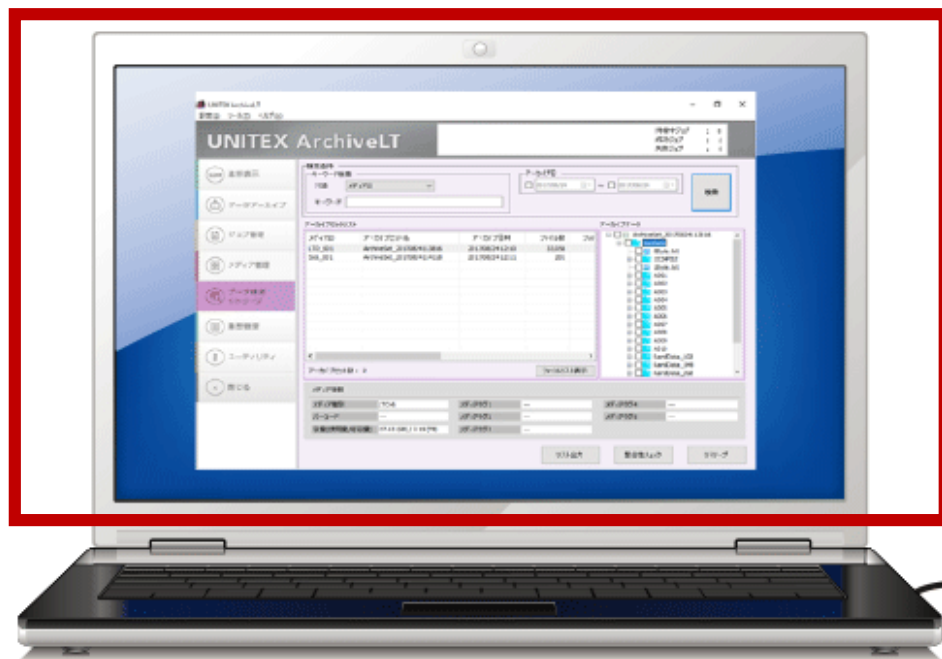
UNITEX ArchiveLT

UNITEX ArchiveLT

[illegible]

状態表示
データアーカイブ
ジョブ管理
メディア管理
データ検索 リストア
整合確認
ユーティリティ
閉じる

検索条件
キーワード検索
メディアID
キーワード
アーカイブ日
検索

アーカイブのリスト
メディアID | アーカイブファイル | アーカイブ日時 | ファイル数
LTO_001 | Archive_20150910 | 20150910 | 33
SAS_001 | Archive_20150910 | 20150910 | 201

アーカイブツリー

メディア情報

リスト出力
整合性チェック
リストア